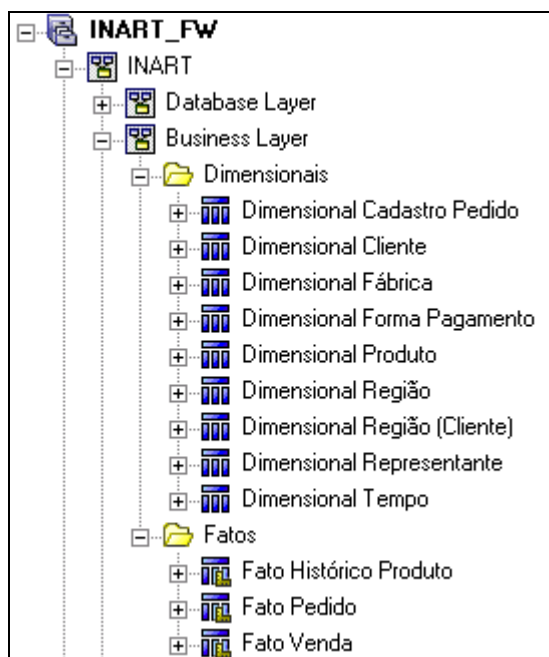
INART_FW
INART
Database Layer
Business Layer
Dimensionais
Dimensional Cadastro Pedido
Dimensional Cliente
Dimensional Fábrica
Dimensional Forma Pagamento
Dimensional Produto
Dimensional Região
Dimensional Região (Cliente)
Dimensional Representante
Dimensional Tempo
Fatos
Fato Histórico Produto
Fato Pedido
Fato Venda